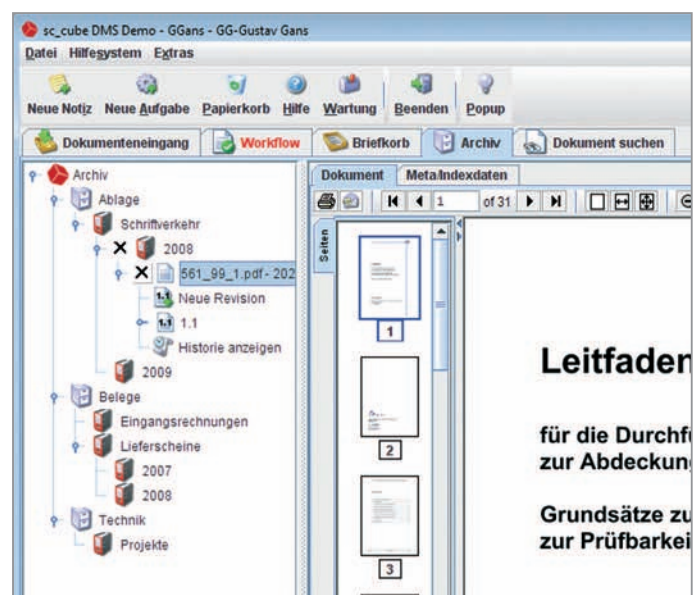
sc_cube DMS Demo - GGans - GG-Gustav Gans

Datei Hilfesystem Extras

Neue Notiz Neue Aufgabe Papierkorb Hilfe Wartung Beenden Popup

Dokumenteneingang Workflow Briefkorb Archiv Dokument suchen

Archiv
Ablage
Schriftverkehr
2008
561_99_1.pdf - 202
Neue Revision
1.1
Historie anzeigen
2009
Belege
Eingangsrechnungen
Lieferscheine
2007
2008
Technik
Projekte

Dokument Meta/Indexdaten

1 of 31

Seiten

1
2
3

Leitfaden

für die Durchfu
zur Abdeckung

Grundsätze zu
zur Prüfbarkei